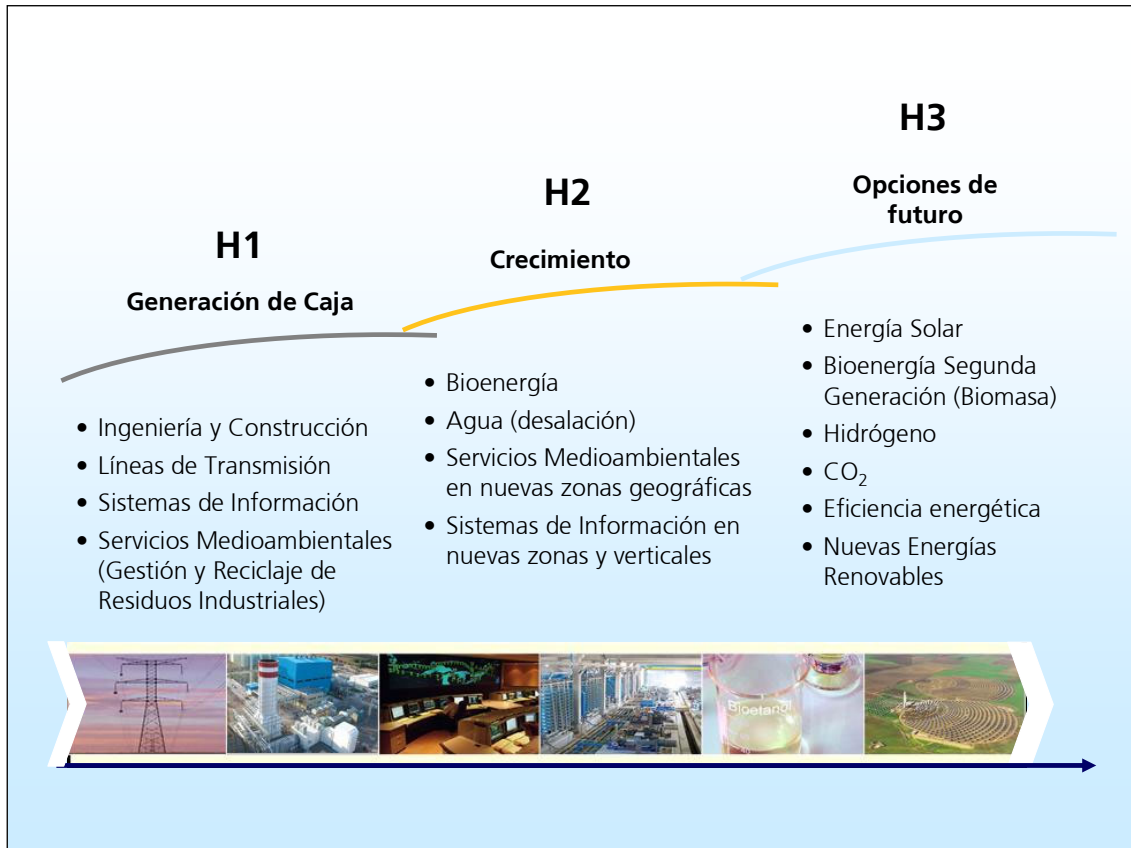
H1

Generación de Caja

- Ingeniería y Construcción
- Líneas de Transmisión
- Sistemas de Información
- Servicios Medioambientales (Gestión y Reciclaje de Residuos Industriales)

H2

Crecimiento

- Bioenergía
- Agua (desalación)
- Servicios Medioambientales en nuevas zonas geográficas
- Sistemas de Información en nuevas zonas y verticales

H3

Opciones de futuro

- Energía Solar
- Bioenergía Segunda Generación (Biomasa)
- Hidrógeno
- $CO_2$
- Eficiencia energética
- Nuevas Energías Renovables

Bioetanol